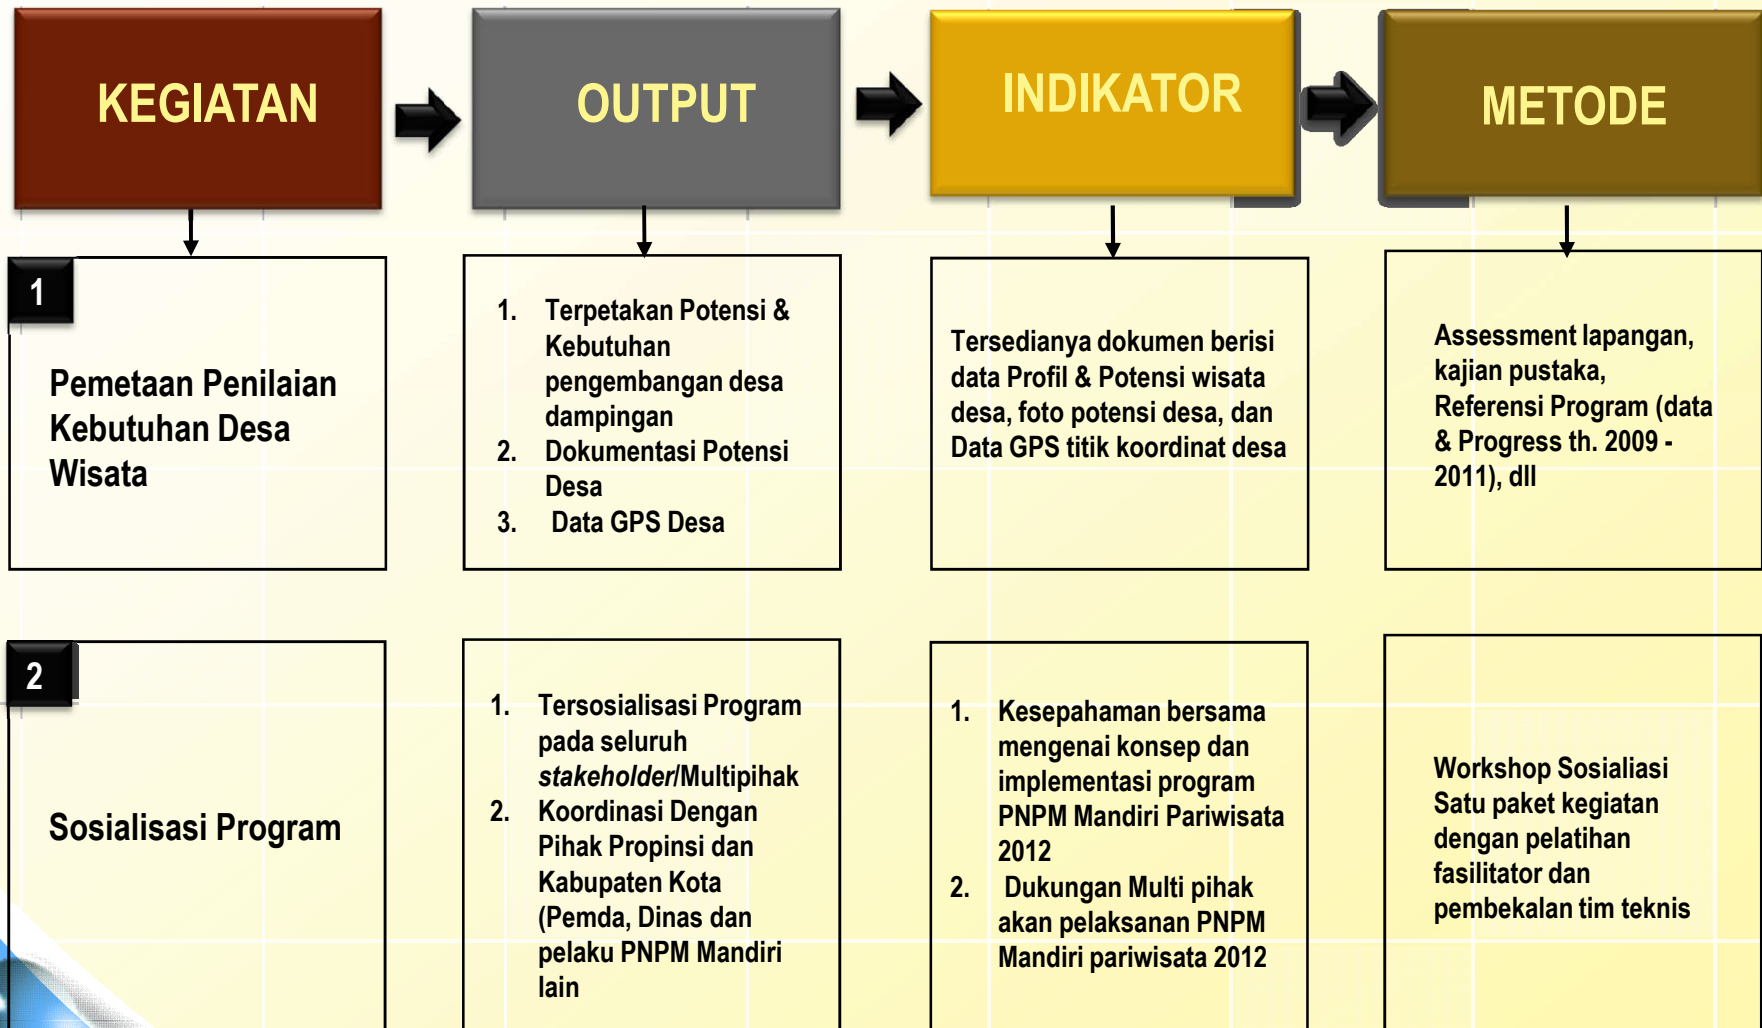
KEGIATAN

OUTPUT

INDIKATOR

METODE

1

Pemetaan Penilaian Kebutuhan Desa Wisata

1. Terpetakan Potensi & Kebutuhan pengembangan desa dampingan
2. Dokumentasi Potensi Desa
3. Data GPS Desa

Tersedianya dokumen berisi data Profil & Potensi wisata desa, foto potensi desa, dan Data GPS titik koordinat desa

Assessment lapangan, kajian pustaka, Referensi Program (data & Progress th. 2009 - 2011), dll

2

Sosialisasi Program

1. Tersosialisasi Program pada seluruh *stakeholder*/Multipihak
2. Koordinasi Dengan Pihak Propinsi dan Kabupaten Kota (Pemda, Dinas dan pelaku PNPM Mandiri lain

1. Kesepahaman bersama mengenai konsep dan implementasi program PNPM Mandiri Pariwisata 2012
2. Dukungan Multi pihak akan pelaksanan PNPM Mandiri pariwisata 2012

Workshop Sosialiasi Satu paket kegiatan dengan pelatihan fasilitator dan pembekalan tim teknis